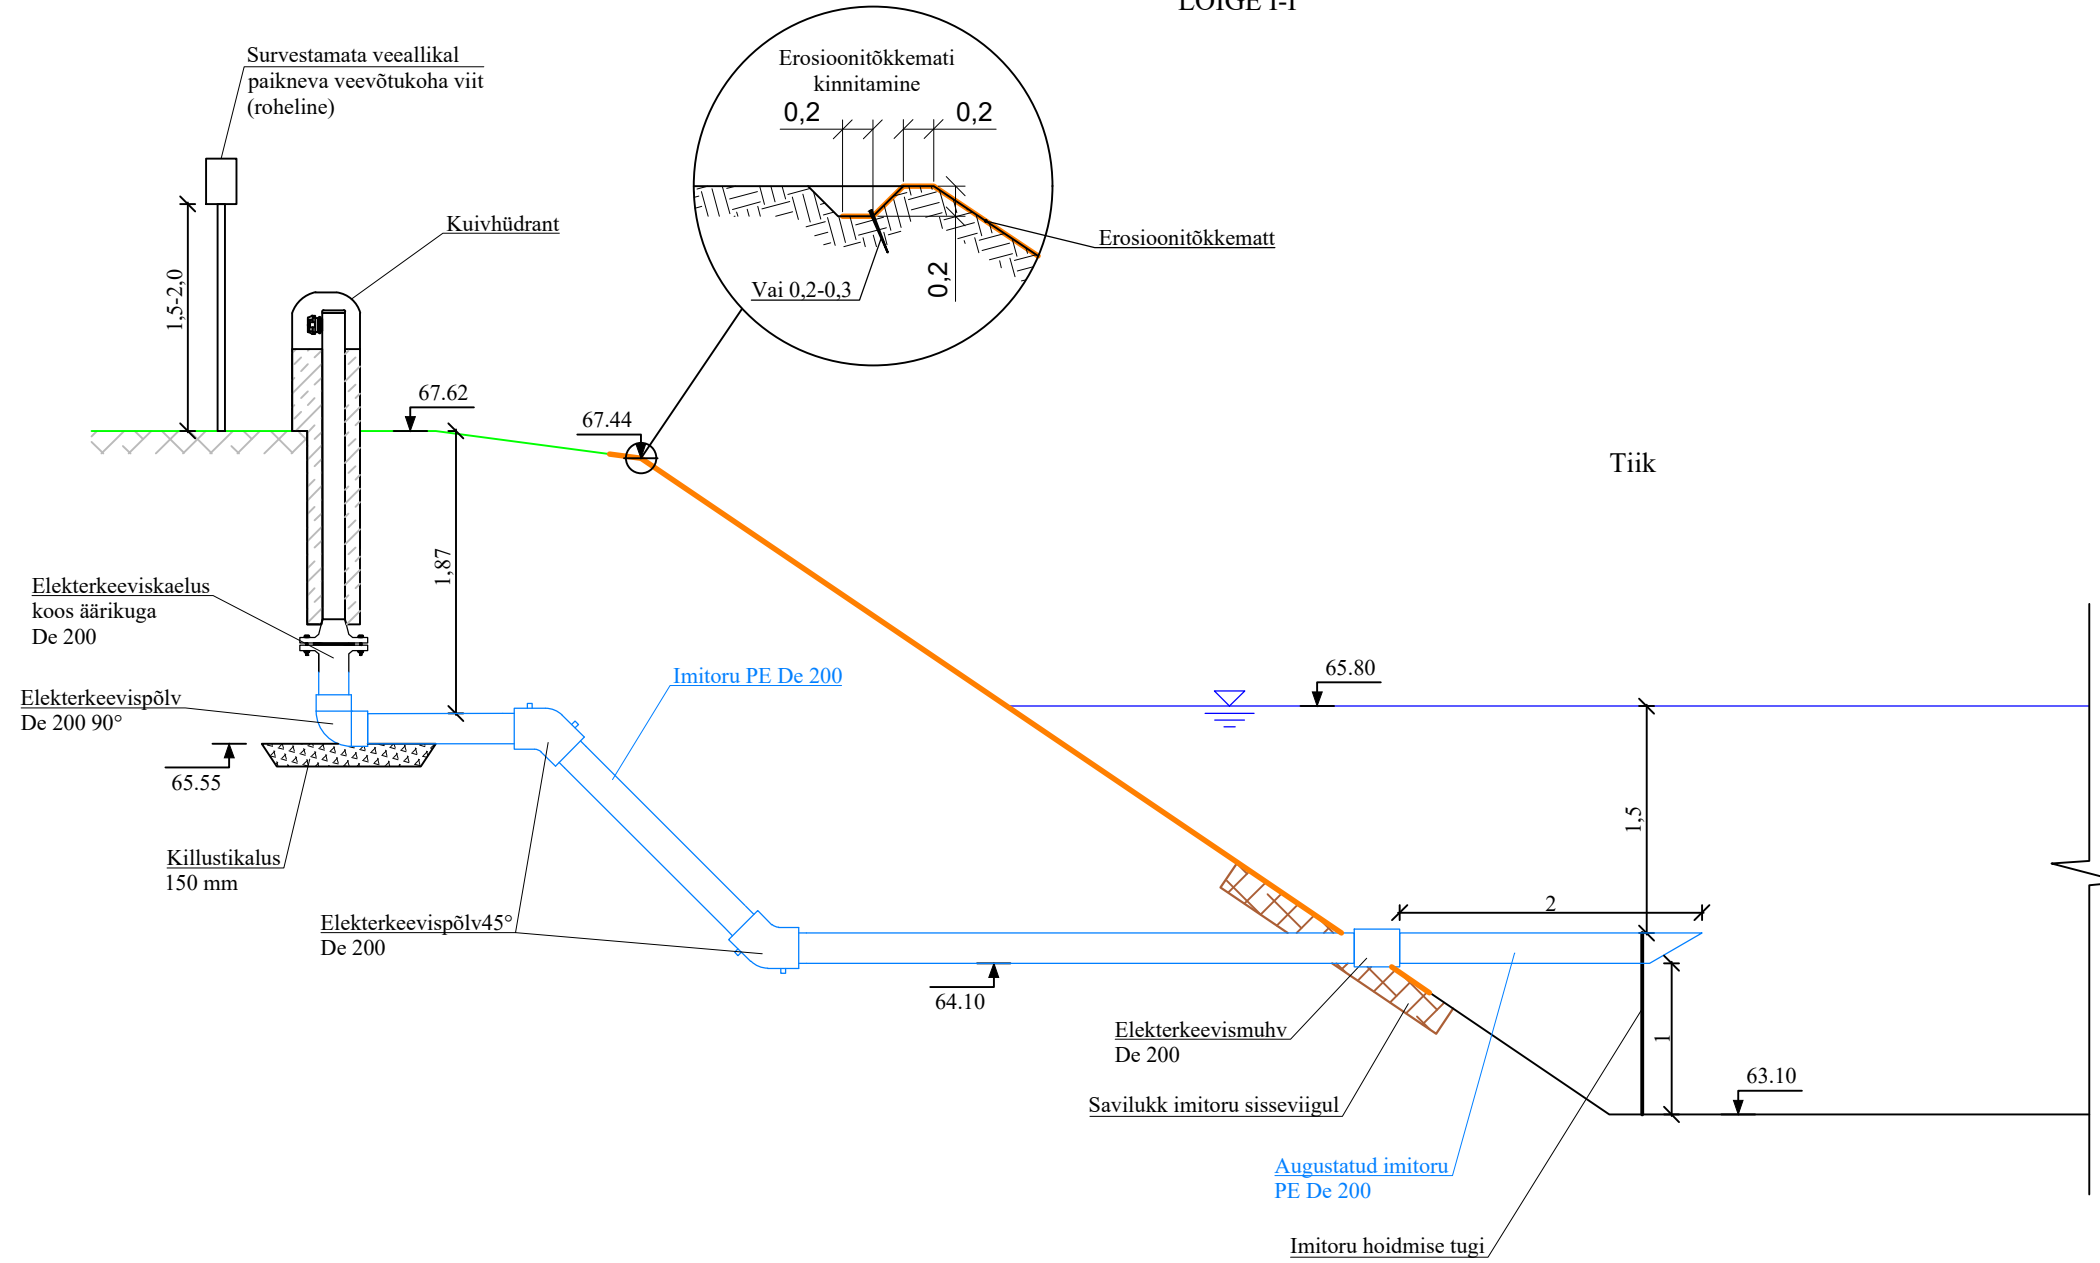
LÕIGE 1-1

Survestamata veeallikal paikneva veevõtukoha viit (roheline)

1,5-2,0

Kuivhüdrant

Erosioonitõkkemati kinnitamine

0,2

0,2

Erosioonitõkkematt

Vai 0,2-0,3

0,2

67.62

67.44

1,87

Tiik

Elekterkeeviskaelus koos äärikuga De 200

Elekterkeevispõlv De 200 90°

65.55

Killustikalus 150 mm

Imitoru PE De 200

65.80

1,5

Elekterkeevispõlv45° De 200

64.10

2

Elekterkeevismuhv De 200

Savilukk imitoru sisseviigul

1

63.10

Augustatud imitoru PE De 200

Imitoru hoidmise tugi